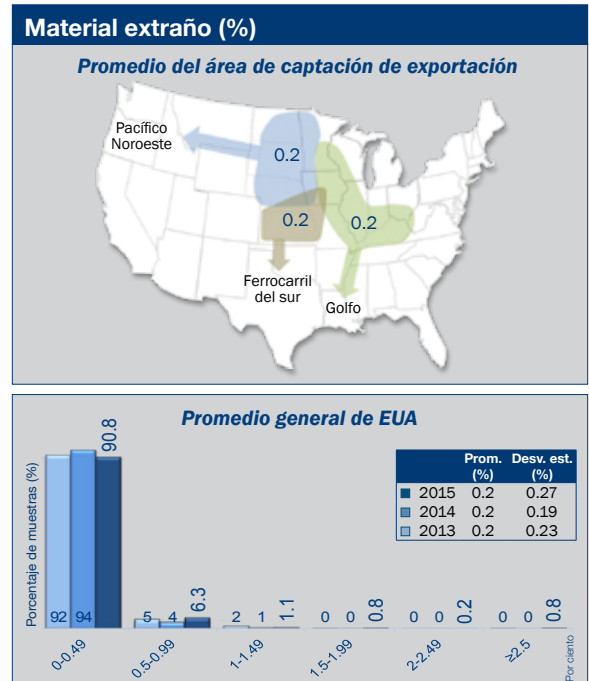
Material extraño (%)

Promedio del área de captación de exportación

Pacífico Noroeste

0.2

0.2

0.2

Ferrocarril del sur

Golfo

Promedio general de EUA

| | Prom. (%) | Desv. est. (%) |
|---|---|---|
| 2015 | 0.2 | 0.27 |
| 2014 | 0.2 | 0.19 |
| 2013 | 0.2 | 0.23 |

Porcentaje de muestras (%)

92 94 90.8

5 4 6.3

2 1 1.1

0 0 0.8

0 0 0.2

0 0 0.8

0-0.49 0.5-0.99 1-1.49 1.5-1.99 2-2.49 ≥2.5 Por ciento